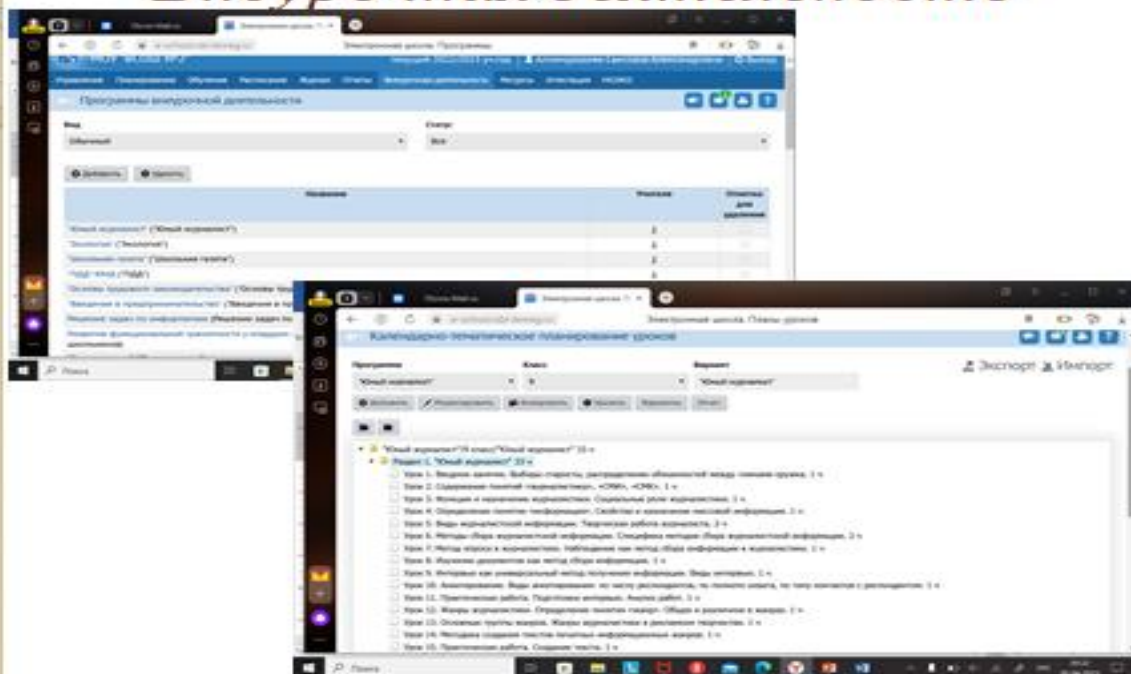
Электронная школа: Программы

Программы внеурочной деятельности

Вид
Обычная

Статус
Все

Добавить
Удалить

| Название | Учителя | Отметка для удаления |
|---|---|---|
| "Юный журналист" ("Юный журналист") | 1 | |
| "Экология" ("Экология") | 1 | |
| "Школьная газета" ("Школьная газета") | 1 | |
| "ПДД" ("ПДД") | 1 | |

Электронная школа: Планы уроков

Календарно-тематическое планирование уроков

Программа
"Юный журналист"

Класс

Вариант
"Юный журналист"

Экспорт
Импорт

"Юный журналист" (9 класс) "Юный журналист" 33 ч
Раздел 1. "Юный журналист" 33 ч
Урок 1. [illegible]
Урок 2. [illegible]
Урок 3. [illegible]
Урок 4. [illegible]
Урок 5. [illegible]
Урок 6. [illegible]
Урок 7. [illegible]
Урок 8. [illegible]
Урок 9. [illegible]
Урок 10. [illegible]
Урок 11. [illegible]
Урок 12. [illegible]
Урок 13. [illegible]
Урок 14. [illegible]
Урок 15. Практическая работа. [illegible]

Поиск